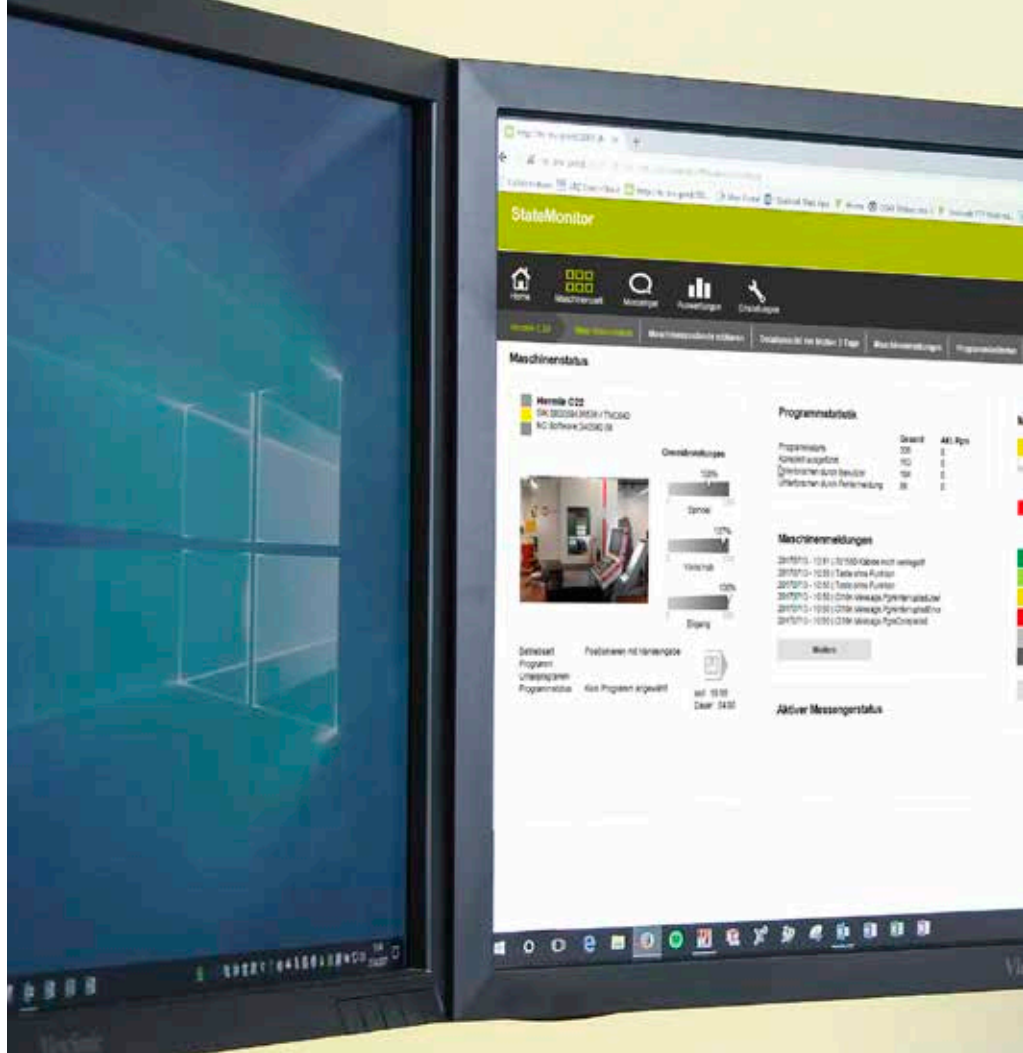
StateMonitor

Home
Maschinenpark
Messenger
Auswertungen
Einstellungen

Maschinenstatus

Hermle C22

Programmstatistik

Gesamt
Akt. Rpro

Overrideinstellungen

100%
Spindel
100%
Vorschub
100%
Eilgang

Maschinenmeldungen

Melden

Aktiver Messengerstatus

Betriebsart
Programm
Unterprogramm
Programmstatus
Positionieren mit Handeingabe
Kein Programm angewählt